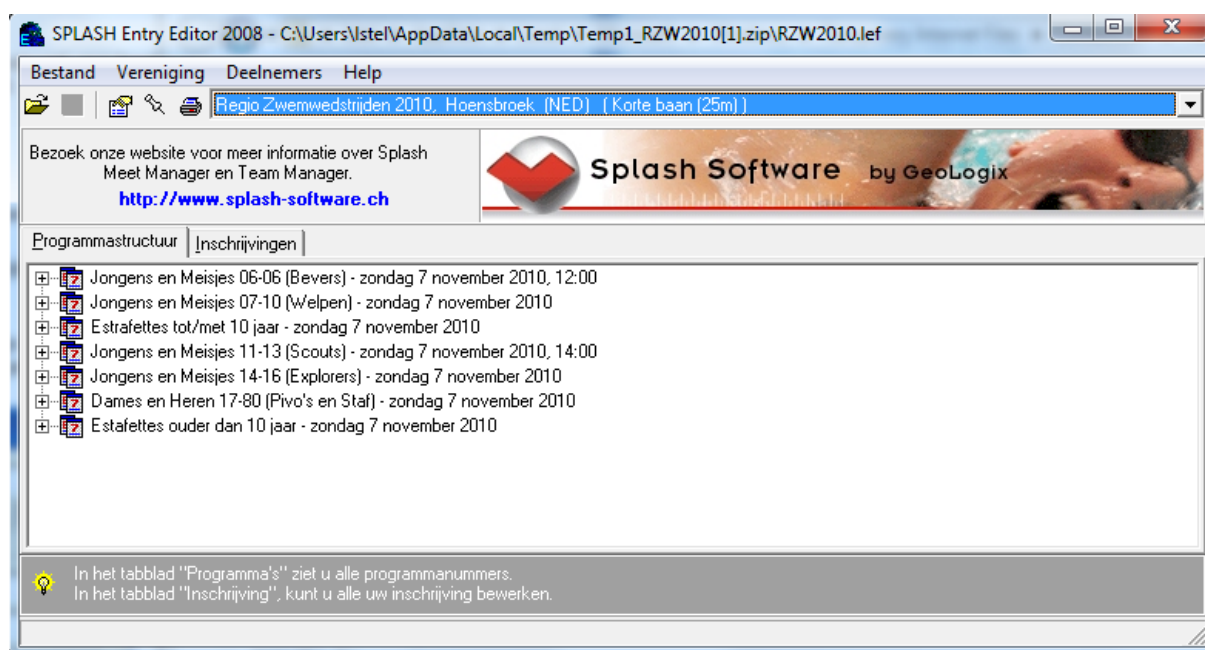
SPLASH Entry Editor 2008 - C:\Users\Istel\AppData\Local\Temp\Temp1_RZW2010[1].zip\RZW2010.lef

Bestand Vereniging Deelnemers Help

Regio Zwemwedstrijden 2010, Hoensbroek (NED) ( Korte baan (25m) )

Bezoek onze website voor meer informatie over Splash Meet Manager en Team Manager.
http://www.splash-software.ch

Splash Software by GeoLogix

Programmastructuur | Inschrijvingen

Jongens en Meisjes 06-06 (Bevers) - zondag 7 november 2010, 12:00
Jongens en Meisjes 07-10 (Welpen) - zondag 7 november 2010
Estrafettes tot/met 10 jaar - zondag 7 november 2010
Jongens en Meisjes 11-13 (Scouts) - zondag 7 november 2010, 14:00
Jongens en Meisjes 14-16 (Explorers) - zondag 7 november 2010
Dames en Heren 17-80 (Pivo's en Staf) - zondag 7 november 2010
Estafettes ouder dan 10 jaar - zondag 7 november 2010

In het tabblad "Programma's" ziet u alle programmanummers.
In het tabblad "Inschrijving", kunt u alle uw inschrijving bewerken.